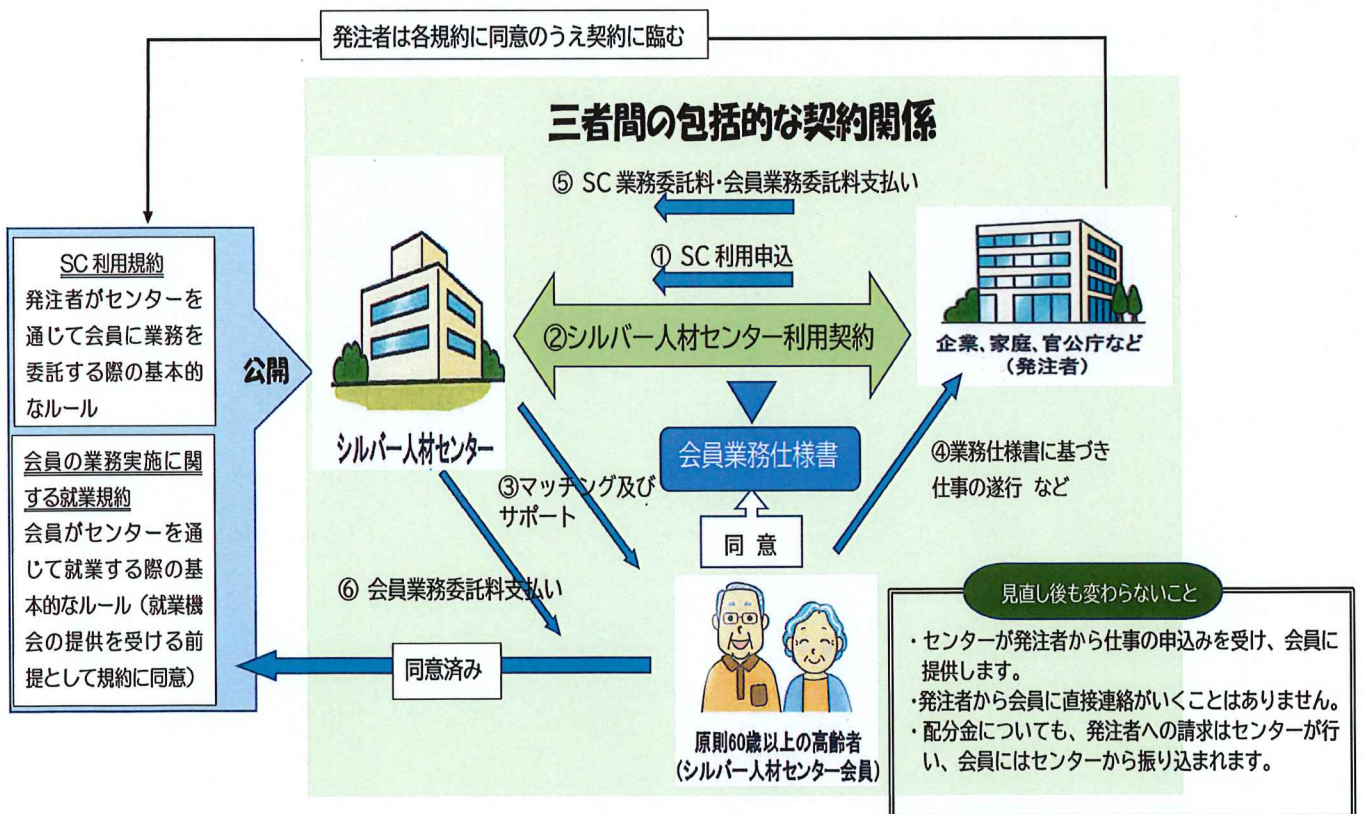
発注者は各規約に同意のうえ契約に臨む

三者間の包括的な契約関係

⑤ SC 業務委託料·会員業務委託料支払い

① SC 利用申込

②シルバー人材センター利用契約

SC 利用規約
発注者がセンターを通じて会員に業務を委託する際の基本的なルール

公開

シルバー人材センター

企業、家庭、官公庁など
(発注者)

会員業務仕様書

会員の業務実施に関する就業規約
会員がセンターを通じて就業する際の基本的なルール（就業機会の提供を受ける前提として規約に同意）

③マッチング及びサポート

④業務仕様書に基づき仕事の遂行 など

同意

⑥ 会員業務委託料支払い

同意済み

原則60歳以上の高齢者
(シルバー人材センター会員)

見直し後も変わらないこと

・センターが発注者から仕事の申込みを受け、会員に提供します。
・発注者から会員に直接連絡がいくことはありません。
・配分金についても、発注者への請求はセンターが行い、会員にはセンターから振り込まれます。